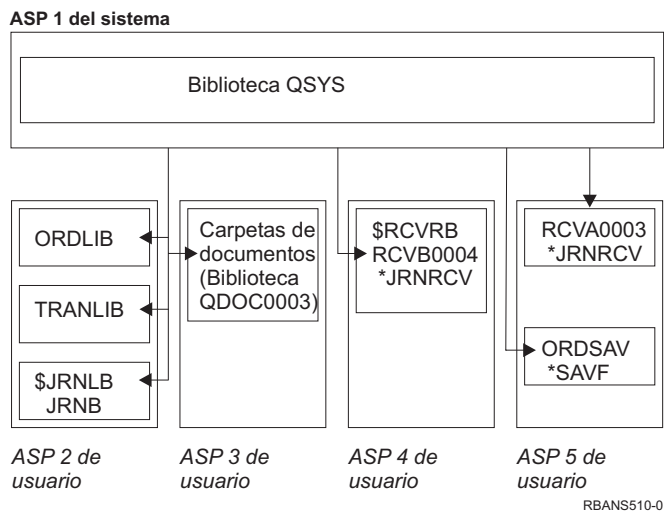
ASP 1 del sistema

Biblioteca QSYS

ORDLIB

TRANLIB

$JRNLB
JRNB

Carpetas de documentos (Biblioteca QDOC0003)

$RCVRB
RCVB0004
*JRNRCV

RCVA0003
*JRNRCV

ORDSAV
*SAVF

ASP 2 de usuario

ASP 3 de usuario

ASP 4 de usuario

ASP 5 de usuario

RBANS510-0